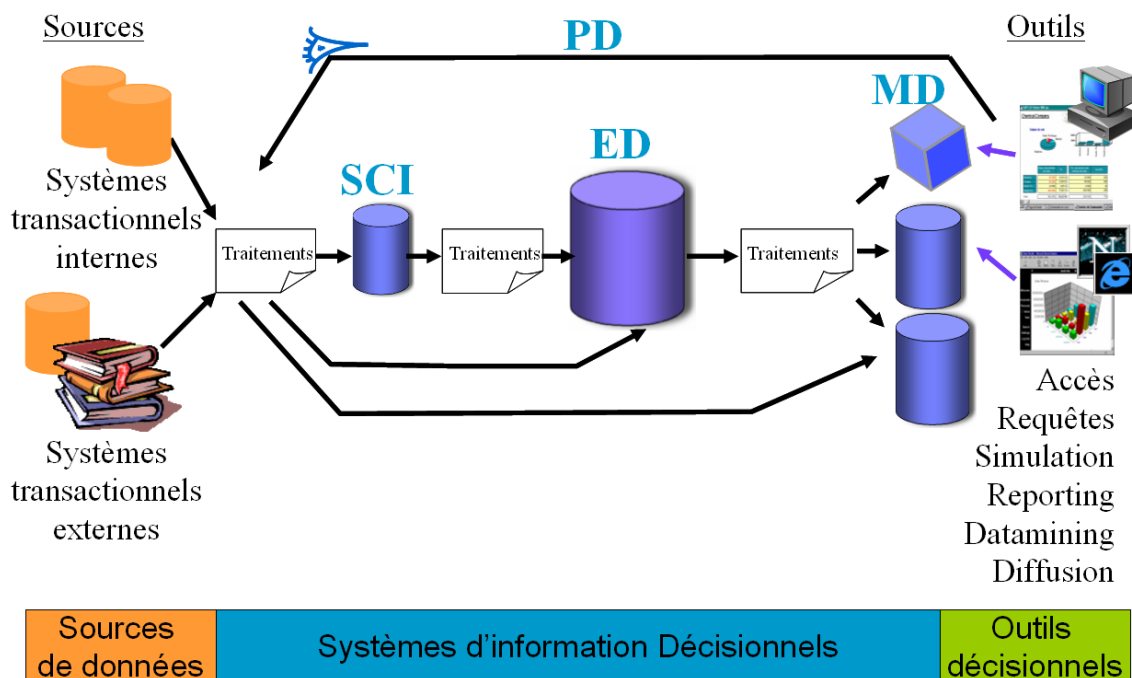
Sources

PD

Outils

MD

SCI

ED

Systèmes transactionnels internes

Traitements

Traitements

Traitements

Systèmes transactionnels externes

Accès
Requêtes
Simulation
Reporting
Datamining
Diffusion

Sources de données

Systèmes d'information Décisionnels

Outils décisionnels